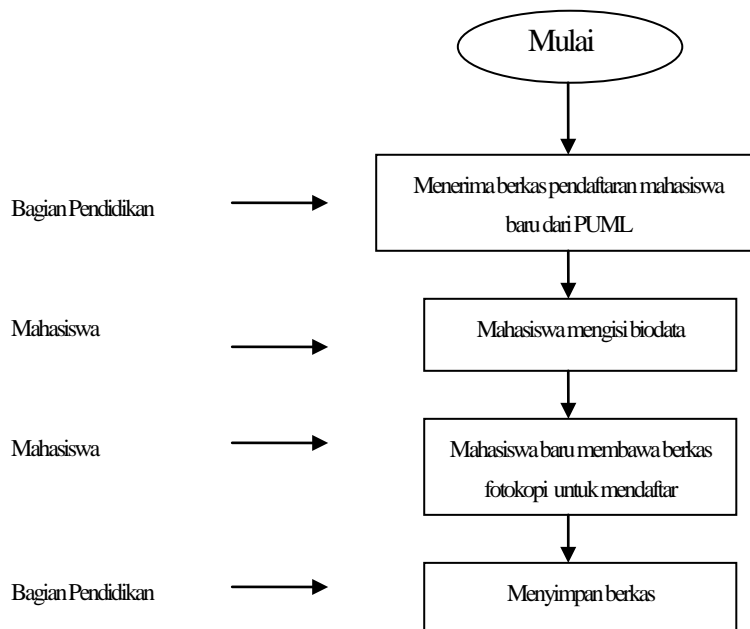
Mulai

Bagian Pendidikan

Menerima berkas pendaftaran mahasiswa baru dari PUML

Mahasiswa

Mahasiswa mengisi biodata

Mahasiswa

Mahasiswa baru membawa berkas fotokopi untuk mendaftar

Bagian Pendidikan

Menyimpan berkas